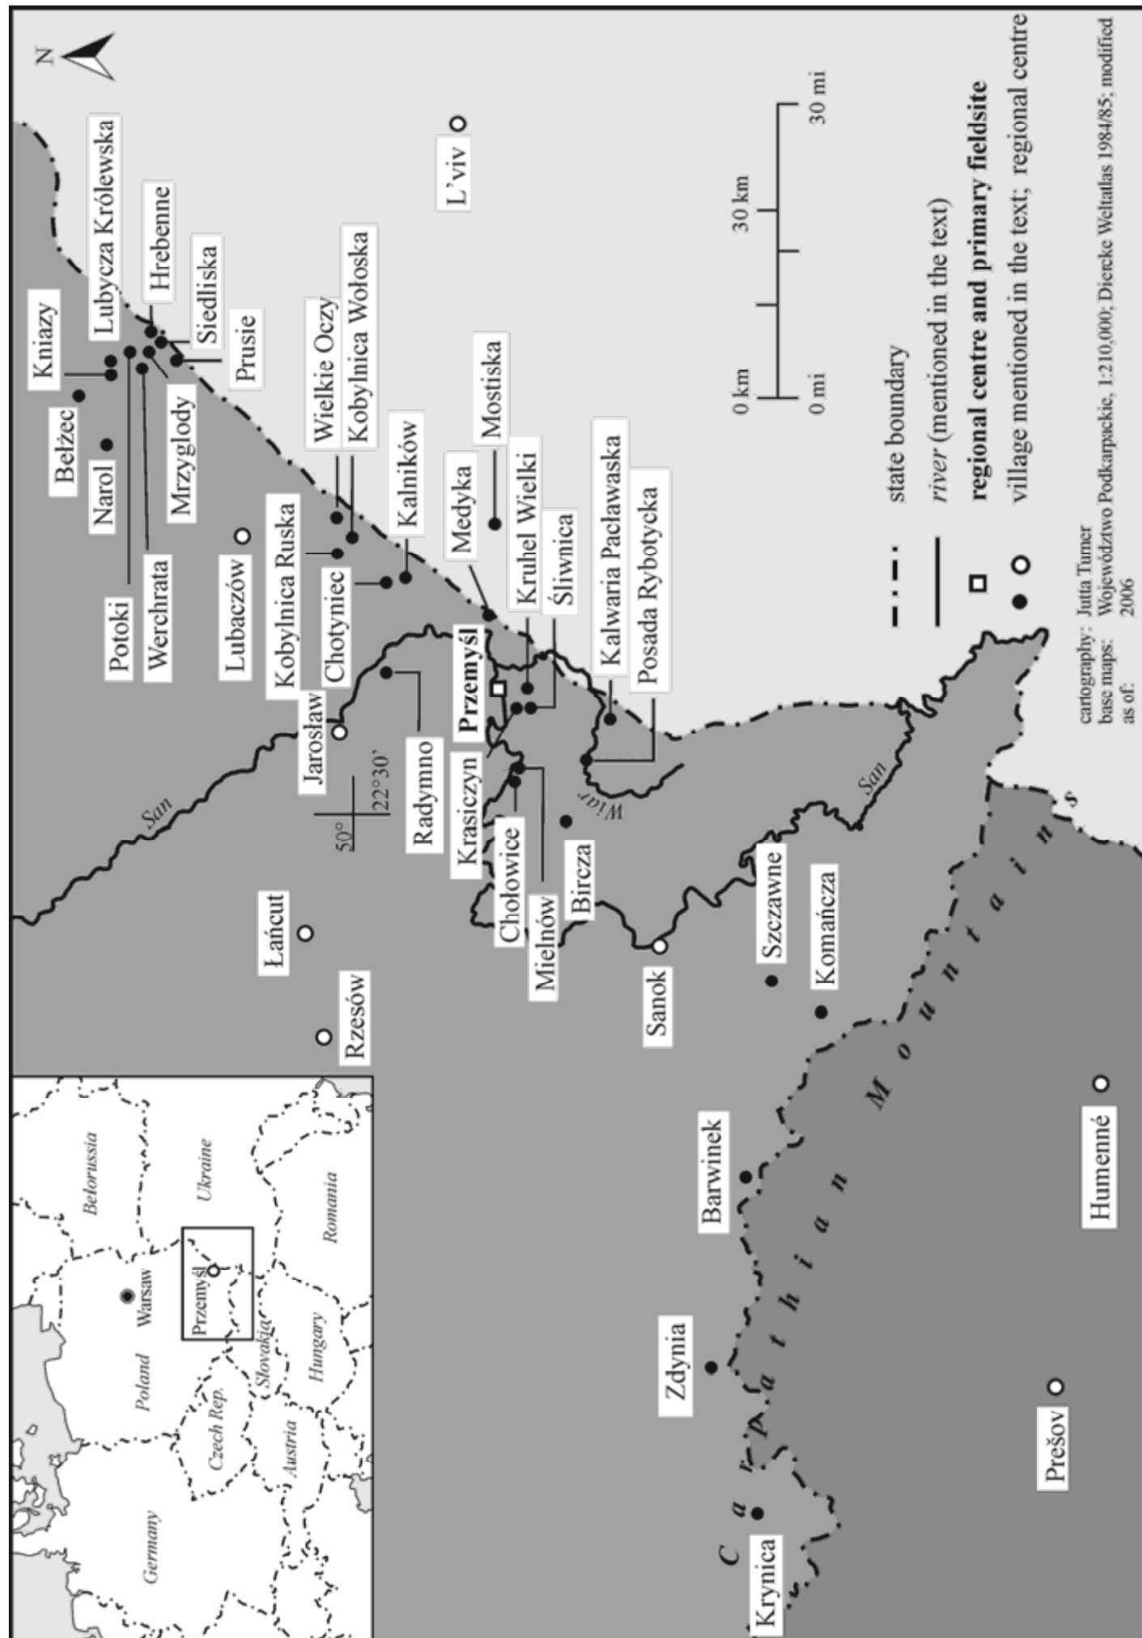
N

Kniazy
Lubycza Królewska
Hrebenne
Siedliska
Prusie
Bełżec
Narol
Potoki
Werchrata
Mrzygłody
Wielkie Oczy
Kobylnica Wołoska
Lubaczów
Kobylnica Ruska
Chotyniec
Kalników
Medyka
Mostiska
Kruhel Wielki
Śliwnica
Kalwaria Pacławska
Posada Rybotycka
Jarosław
Przemyśl
Radymno
Krasiczyn
Chołowice
Mielnów
Bircza
San
Wiar
San
50°
22°30'
Łańcut
Rzesów
Sanok
Szczawne
Komańcza
Barwinek
Zdynia
Krynica
Humenné
Prešov
L'viv
Carpathian Mountains

Germany
Poland
Warsaw
Belorussia
Ukraine
Przemyśl
Czech Rep.
Slovakia
Austria
Hungary
Romania

0 km
30 km
0 mi
30 mi

state boundary
river (mentioned in the text)
regional centre and primary fieldsite
village mentioned in the text; regional centre

cartography: Jutta Turner
base maps: Województwo Podkarpackie, 1:210,000; Diercke Weltatlas 1984/85; modified
as of: 2006